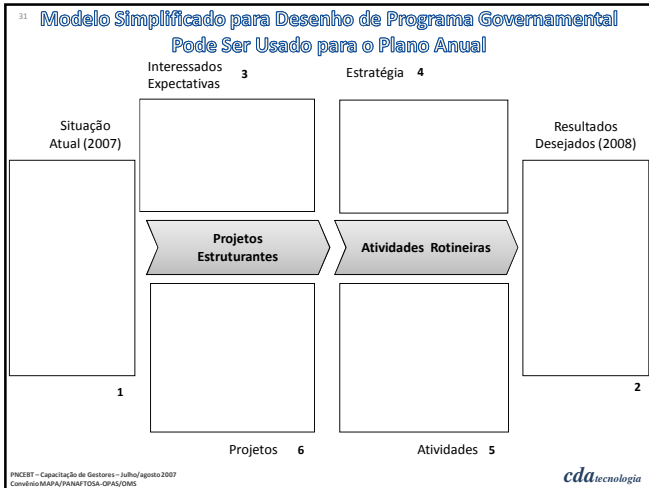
31 Modelo Simplificado para Desenho de Programa Governamental Pode Ser Usado para o Plano Anual

Interessados Expectativas 3

Estratégia 4

Situação Atual (2007)

Resultados Desejados (2008)

Projetos Estruturantes

Atividades Rotineiras

1

2

Projetos 6

Atividades 5

PNCEBT – Capacitação de Gestores – Julho/agosto 2007
Convênio MAPA/PANAFTOSA-OPAS/OMS

cda tecnologia